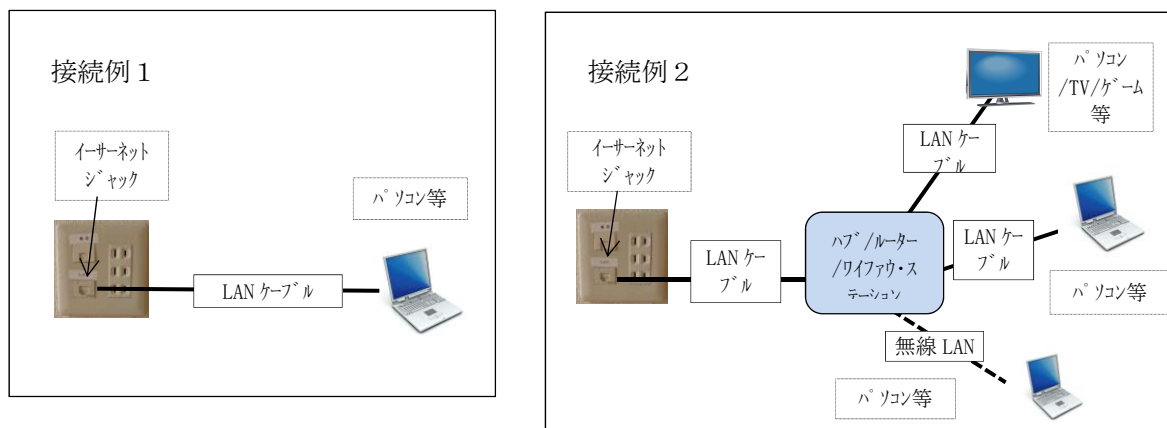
接続例1

イーサーネットジャック

パソコン等

LANケーブル

接続例2

パソコン/TV/ゲーム等

LANケーブル

イーサーネットジャック

LANケーブル

ハブ/ルーター/ワイファウ・ステーション

LANケーブル

パソコン等

無線LAN

パソコン等